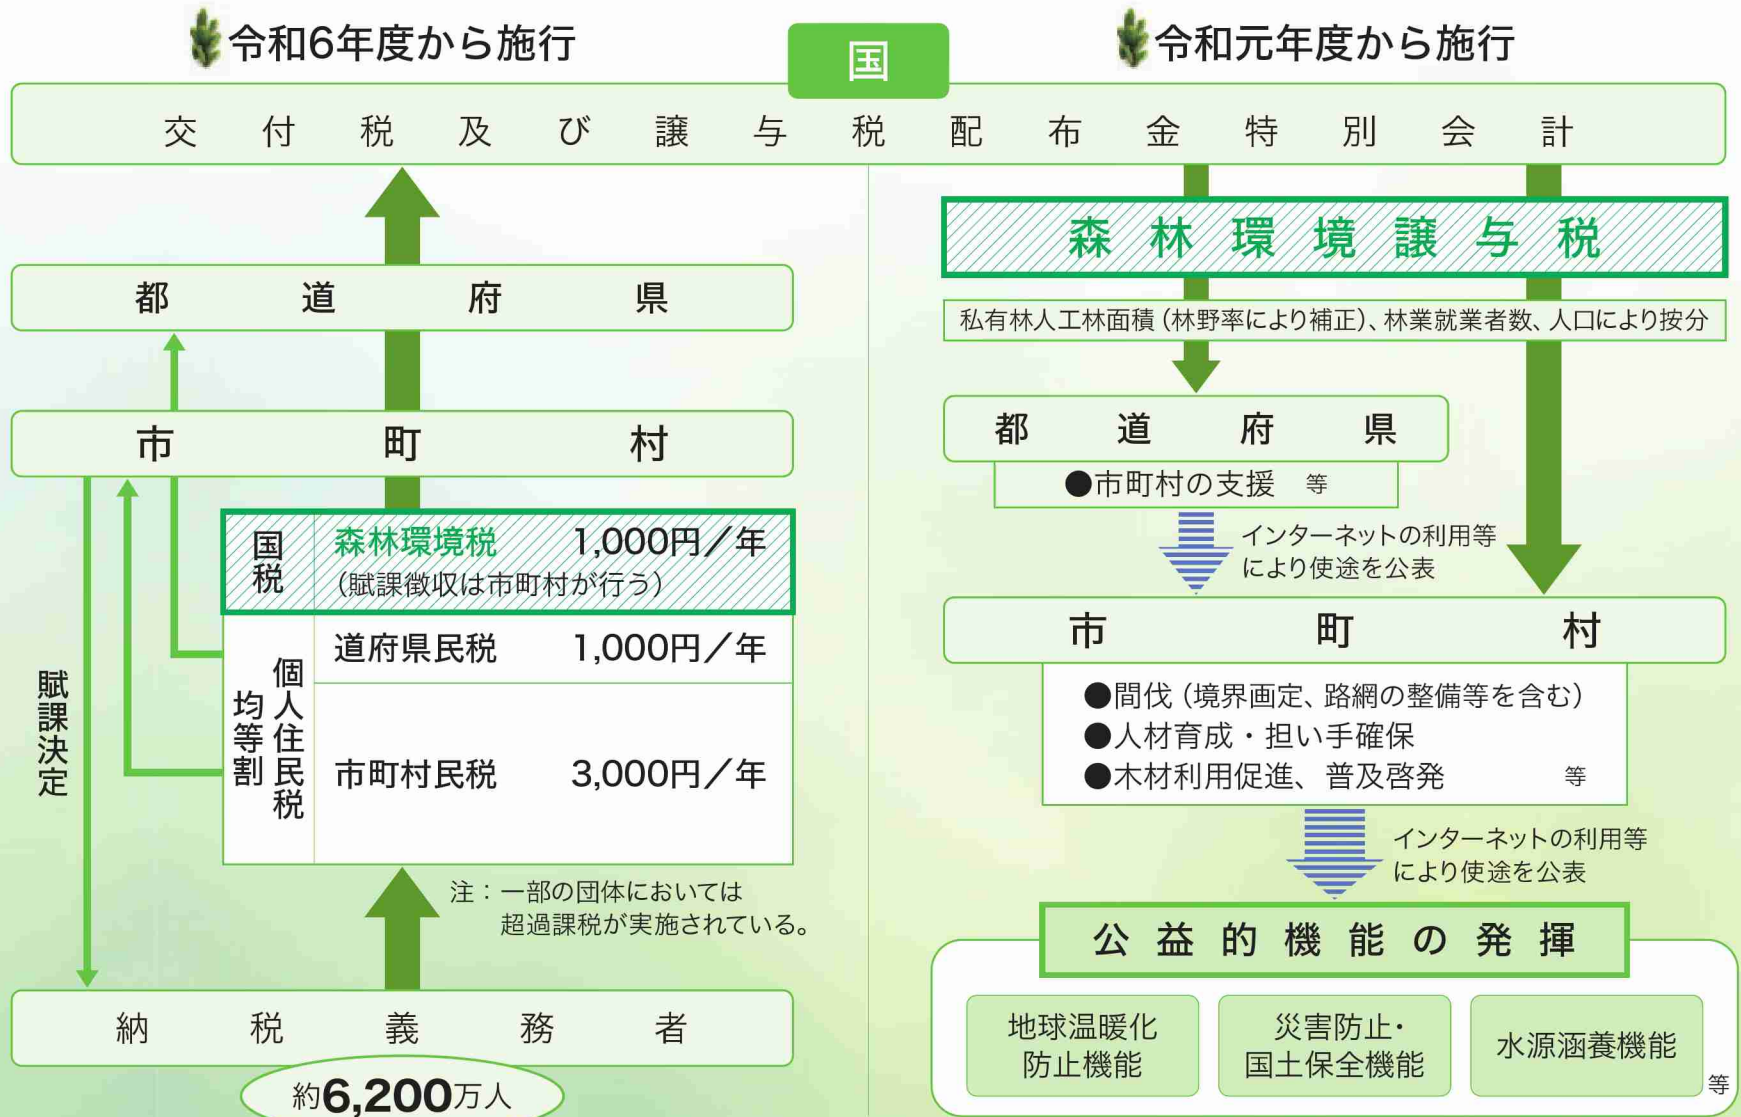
令和6年度から施行

国

令和元年度から施行

交付税及び譲与税配布金特別会計

森林環境譲与税

私有林人工林面積（林野率により補正）、林業就業者数、人口により按分

都道府県

都道府県

●市町村の支援　等

インターネットの利用等により使途を公表

市町村

市町村

| 国税 | 森林環境税　1,000円／年（賦課徴収は市町村が行う） |
|---|---|
| 個人住民税均等割 | 道府県民税　1,000円／年 |
| | 市町村民税　3,000円／年 |

賦課決定

●間伐（境界画定、路網の整備等を含む）
●人材育成・担い手確保
●木材利用促進、普及啓発　等

インターネットの利用等により使途を公表

注：一部の団体においては超過課税が実施されている。

公益的機能の発揮

納税義務者

約6,200万人

地球温暖化防止機能

災害防止・国土保全機能

水源涵養機能

等